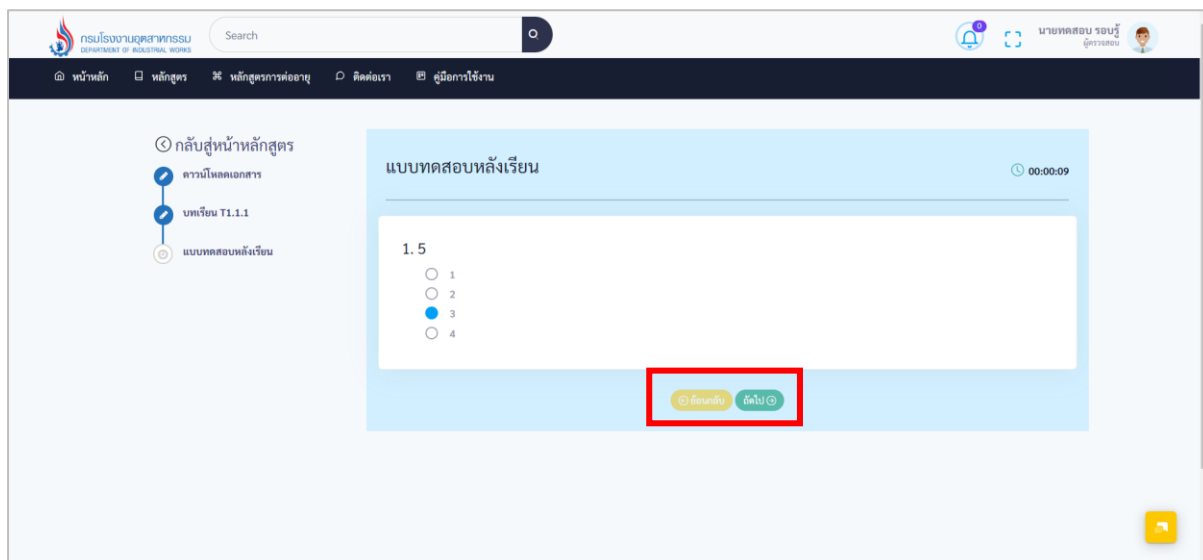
กรมโรงงานอุตสาหกรรม
DEPARTMENT OF INDUSTRIAL WORKS

Search

0

นายทดสอบ รอบรู้
ผู้ตรวจสอบ

หน้าหลัก
หลักสูตร
หลักสูตรการต่ออายุ
ติดต่อเรา
คู่มือการใช้งาน

กลับสู่หน้าหลักสูตร
ดาวน์โหลดเอกสาร
บทเรียน T1.1.1
แบบทดสอบหลังเรียน

แบบทดสอบหลังเรียน

00:00:09

1. 5
1
2
3
4

ย้อนกลับ
ถัดไป